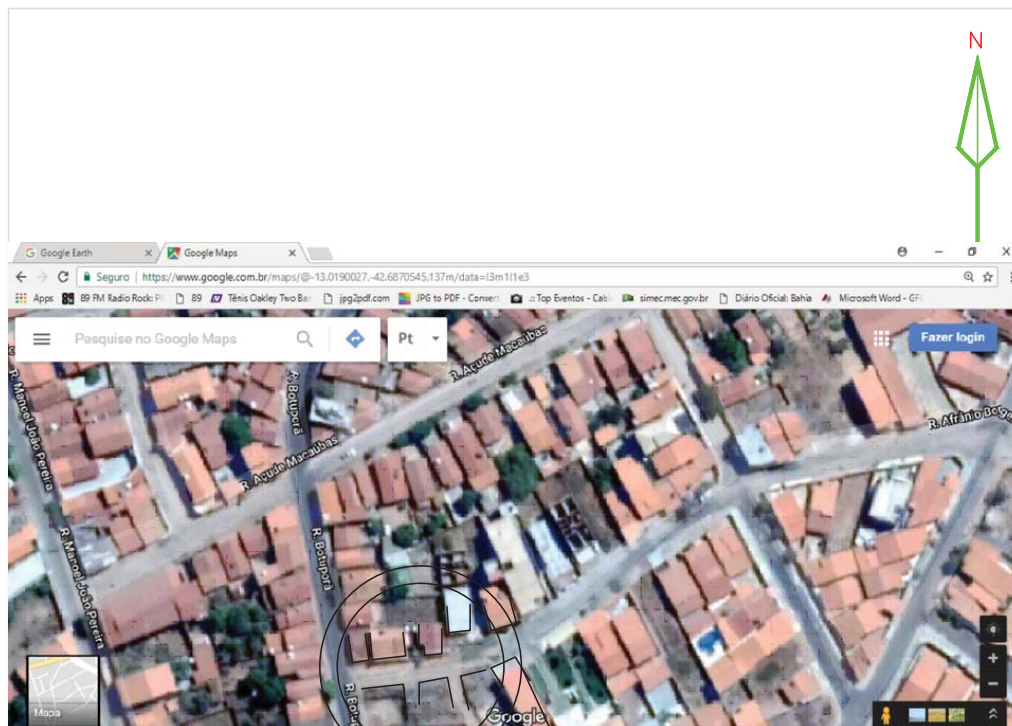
N

Google Earth ×
Google Maps ×

Seguro | https://www.google.com.br/maps/@-13.0190027,-42.6870545,137m/data=!3m1!1e3

Apps
89 FM Radio Rock: P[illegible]
89
Tênis Oakley Two Ba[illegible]
jpg2pdf.com
JPG to PDF - Convert
.:Top Eventos - Cab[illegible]
simec.mec.gov.br
Diário Oficial: Bahia
Microsoft Word - GF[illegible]

Pesquise no Google Maps
Pt
Fazer login

R. Açude Macaúbas
R. Manoel João Pereira
R. Botuporã
R. Açude Macaúbas
R. Afrânio Bo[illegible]
R. Manoel João Pereira
R. Botuporã
R. Botu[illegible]

Mapa
Google